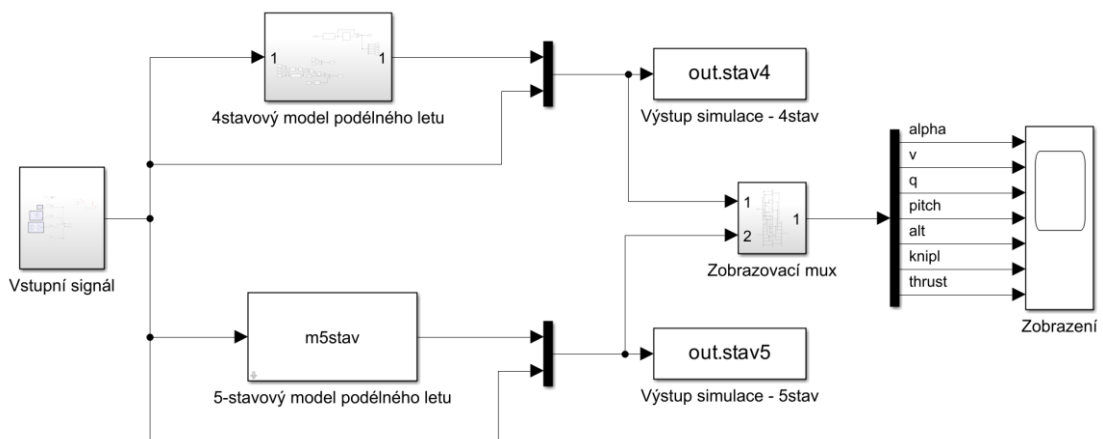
1

1

4stavový model podélného letu

out.stav4

Výstup simulace - 4stav

Vstupní signál

1

2

1

Zobrazovací mux

alpha
v
q
pitch
alt
knipl
thrust

Zobrazení

m5stav

5-stavový model podélného letu

out.stav5

Výstup simulace - 5stav